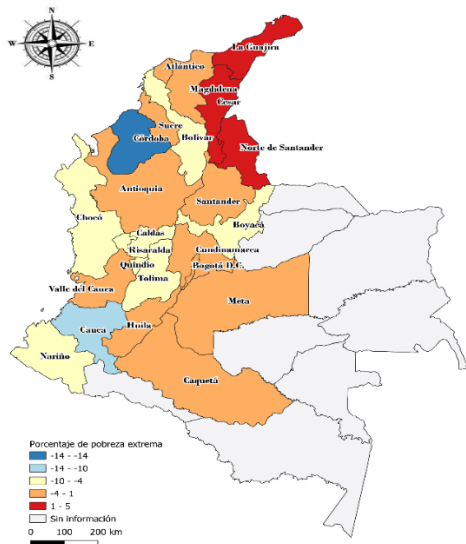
N
W E
S

La Guajira
Atlántico
Magdalena
Cesar
Sucre
Córdoba
Bolívar
Norte de Santander
Antioquia
Santander
Chocó
Boyacá
Caldas
Risaralda
Cundinamarca
Quindío
Bogotá D.C.
Tolima
Valle del Cauca
Meta
Cauca
Huila
Nariño
Caquetá

Porcentaje de pobreza extrema
-14 - -14
-14 - -10
-10 - -4
-4 - 1
1 - 5
Sin información
0 100 200 km